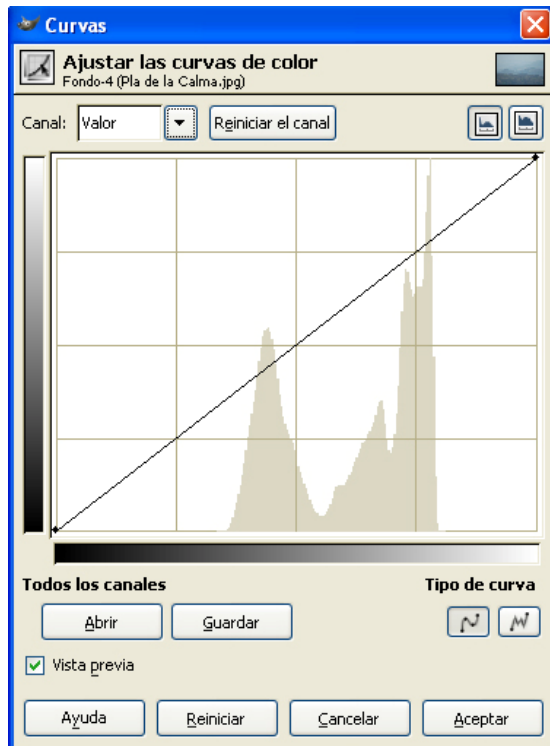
Curvas

Ajustar las curvas de color
Fondo-4 (Pla de la Calma.jpg)

Canal: Valor

Reiniciar el canal

Todos los canales

Tipo de curva

Abrir

Guardar

Vista previa

Ayuda

Reiniciar

Cancelar

Aceptar